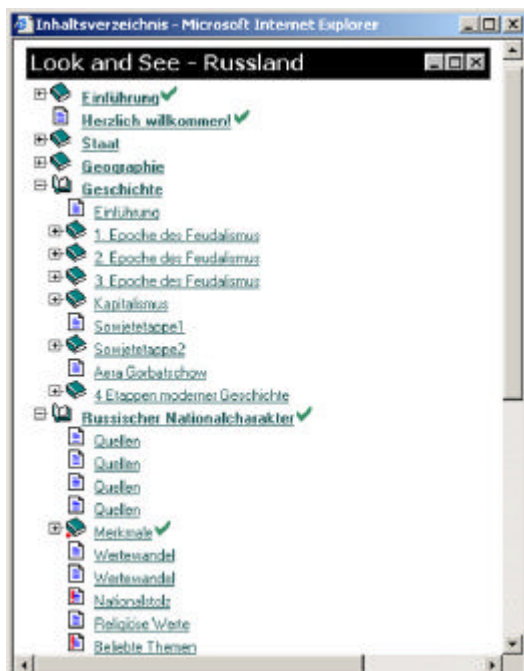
Inhaltsverzeichnis - Microsoft Internet Explorer

Look and See - Russland

Einführung
Herzlich willkommen!
Staat
Geographie
Geschichte
Einführung
1. Epoche des Feudalismus
2. Epoche des Feudalismus
3. Epoche des Feudalismus
Kapitalismus
Sowjetetappe1
Sowjetetappe2
Aera Gorbatschow
4 Etappen moderner Geschichte
Russischer Nationalcharakter
Quellen
Quellen
Quellen
Quellen
Merkmale
Wertewandel
Wertewandel
Nationalstolz
Religiöse Werte
Beliebte Themen